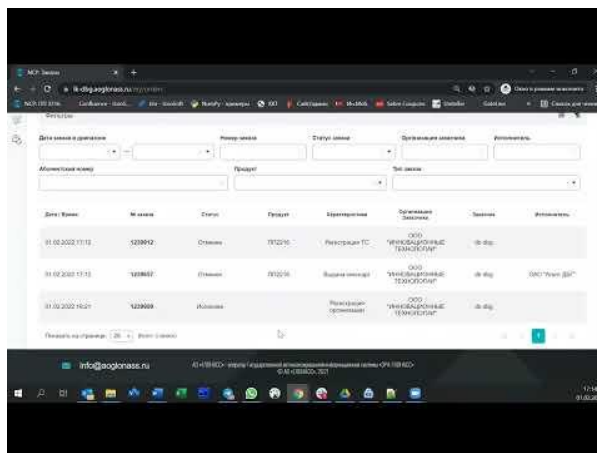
МСР: Заказы

lk-dbg.aoglonass.ru

Фильтры

Дата заказа в диапазоне

Номер заказа

Статус заказа

Организация заказчика

Исполнитель

Абонентский номер

Продукт

Тип заказа

| Дата / Время | № заказа | Статус | Продукт | Характеристика | Организация Заказчика | Заказчик | Исполнитель |
|---|---|---|---|---|---|---|---|
| 01.02.2022 17:13 | 1230012 | Отменен | ПП2210 | Регистрация ТС | ООО "ИННОВАЦИОННЫЕ ТЕХНОЛОГИИ" | dk dbg | |
| 01.02.2022 17:13 | 1230027 | Отменен | ПП2210 | Выдача номера | ООО "ИННОВАЦИОННЫЕ ТЕХНОЛОГИИ" | dk dbg | ООО "Ильич ДВК" |
| 01.02.2022 16:21 | 1230009 | Исполнен | | Регистрация организации | ООО "ИННОВАЦИОННЫЕ ТЕХНОЛОГИИ" | dk dbg | |

Показать на странице 20 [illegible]

1

info@aoglonass.ru

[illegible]